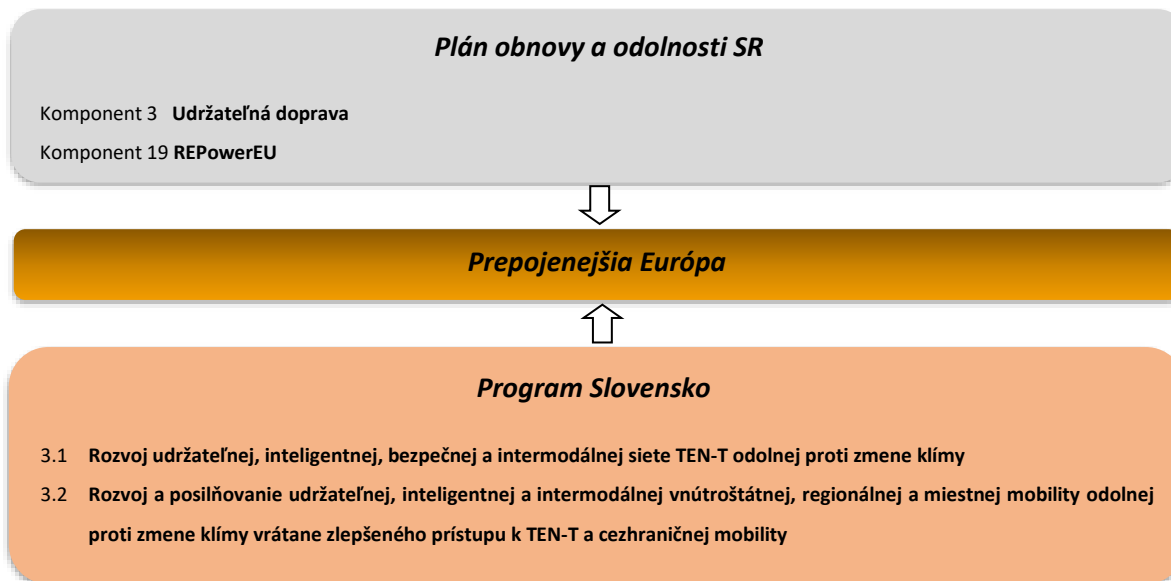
Plán obnovy a odolnosti SR

Komponent 3 **Udržateľná doprava**

Komponent 19 **REPowerEU**

Prepojenejšia Európa

Program Slovensko

3.1 **Rozvoj udržateľnej, inteligentnej, bezpečnej a intermodálnej siete TEN-T odolnej proti zmene klímy**

3.2 **Rozvoj a posilňovanie udržateľnej, inteligentnej a intermodálnej vnútroštátnej, regionálnej a miestnej mobility odolnej proti zmene klímy vrátane zlepšeného prístupu k TEN-T a cezhraničnej mobility**